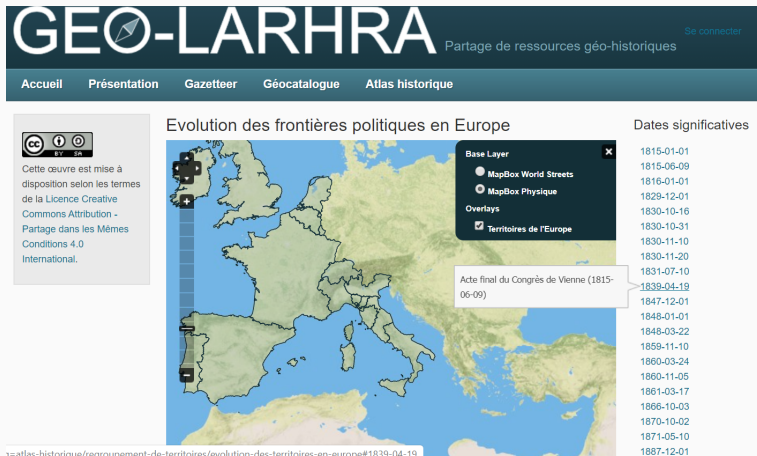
GEO-LARHRA

Partage de ressources géo-historiques

Se connecter

Accueil Présentation Gazetteer Géocatalogue Atlas historique

cc BY SA

Cette œuvre est mise à disposition selon les termes de la Licence Creative Commons Attribution - Partage dans les Mêmes Conditions 4.0 International.

Evolution des frontières politiques en Europe

Base Layer
MapBox World Streets
MapBox Physique
Overlays
Territoires de l'Europe

Acte final du Congrès de Vienne (1815-06-09)

+
−

Dates significatives

1815-01-01
1815-06-09
1816-01-01
1829-12-01
1830-10-16
1830-10-31
1830-11-10
1830-11-20
1831-07-10
1839-04-19
1847-12-01
1848-01-01
1848-03-22
1859-11-10
1860-03-24
1860-11-05
1861-03-17
1866-10-03
1870-10-02
1871-05-10
1887-12-01

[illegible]=atlas-historique/regroupement-de-territoires/evolution-des-territoires-en-europe#1839-04-19